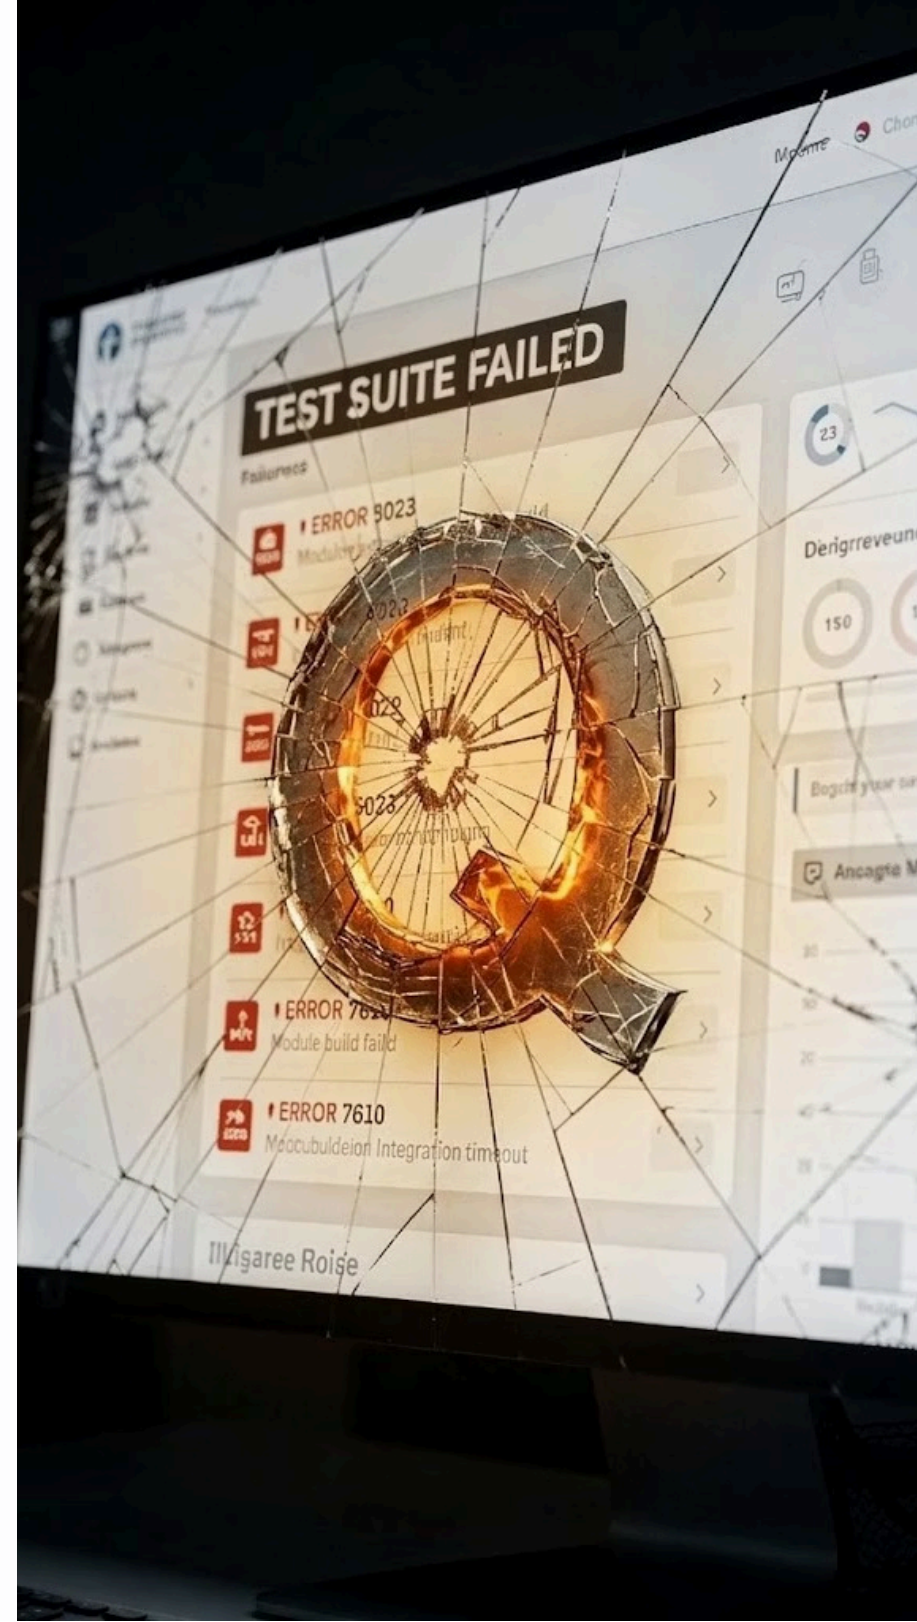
Moome Chor

TEST SUITE FAILED

Failures

ERROR 3023
Module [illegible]

ERROR 3023

3023

3023

ERROR 7610
Module build faild

ERROR 7610
Mocubuldeion Integration timeout

Illigaree Roise

23

Deigrreveun

150

Bogdt your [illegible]

Ancagte M